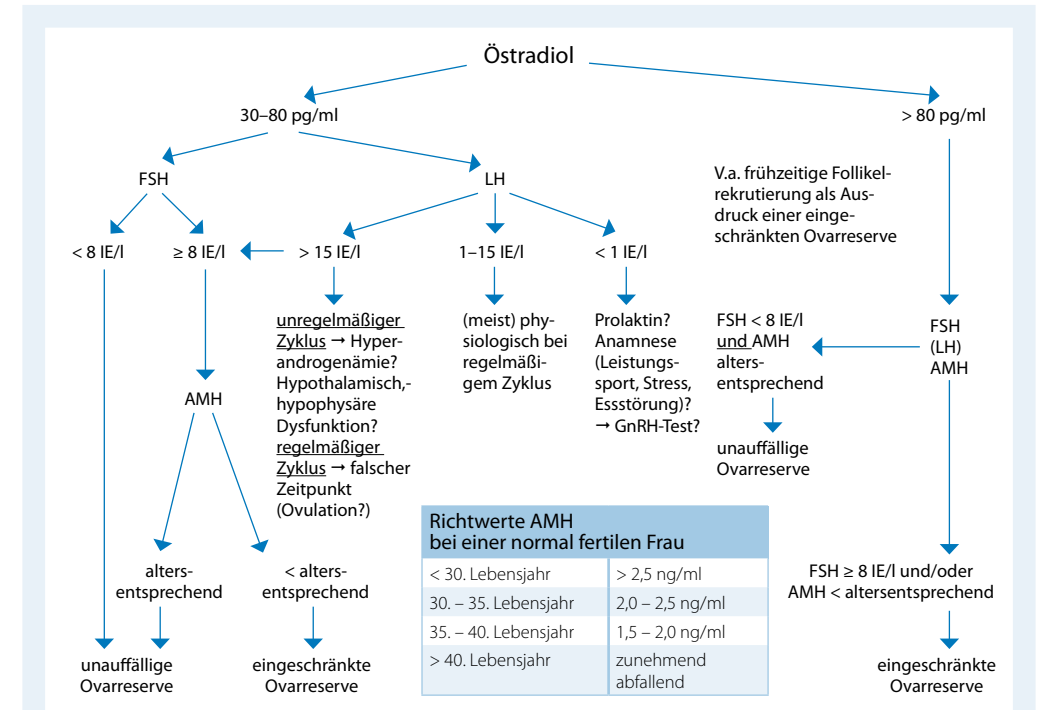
Östradiol

30–80 pg/ml

> 80 pg/ml

FSH

LH

< 8 IE/l

≥ 8 IE/l

> 15 IE/l

1–15 IE/l

< 1 IE/l

unregelmäßiger Zyklus → Hyperandrogenämie? Hypothalamisch,-hypophysäre Dysfunktion? regelmäßiger Zyklus → falscher Zeitpunkt (Ovulation?)

(meist) physiologisch bei regelmäßigem Zyklus

Prolaktin? Anamnese (Leistungssport, Stress, Essstörung)? → GnRH-Test?

AMH

altersentsprechend

< altersentsprechend

unauffällige Ovarreserve

eingeschränkte Ovarreserve

V.a. frühzeitige Follikelrekrutierung als Ausdruck einer eingeschränkten Ovarreserve

FSH (LH) AMH

FSH < 8 IE/l und AMH altersentsprechend

unauffällige Ovarreserve

FSH ≥ 8 IE/l und/oder AMH < altersentsprechend

eingeschränkte Ovarreserve

| Richtwerte AMH bei einer normal fertilen Frau | |
|---|---|
| < 30. Lebensjahr | > 2,5 ng/ml |
| 30. – 35. Lebensjahr | 2,0 – 2,5 ng/ml |
| 35. – 40. Lebensjahr | 1,5 – 2,0 ng/ml |
| > 40. Lebensjahr | zunehmend abfallend |